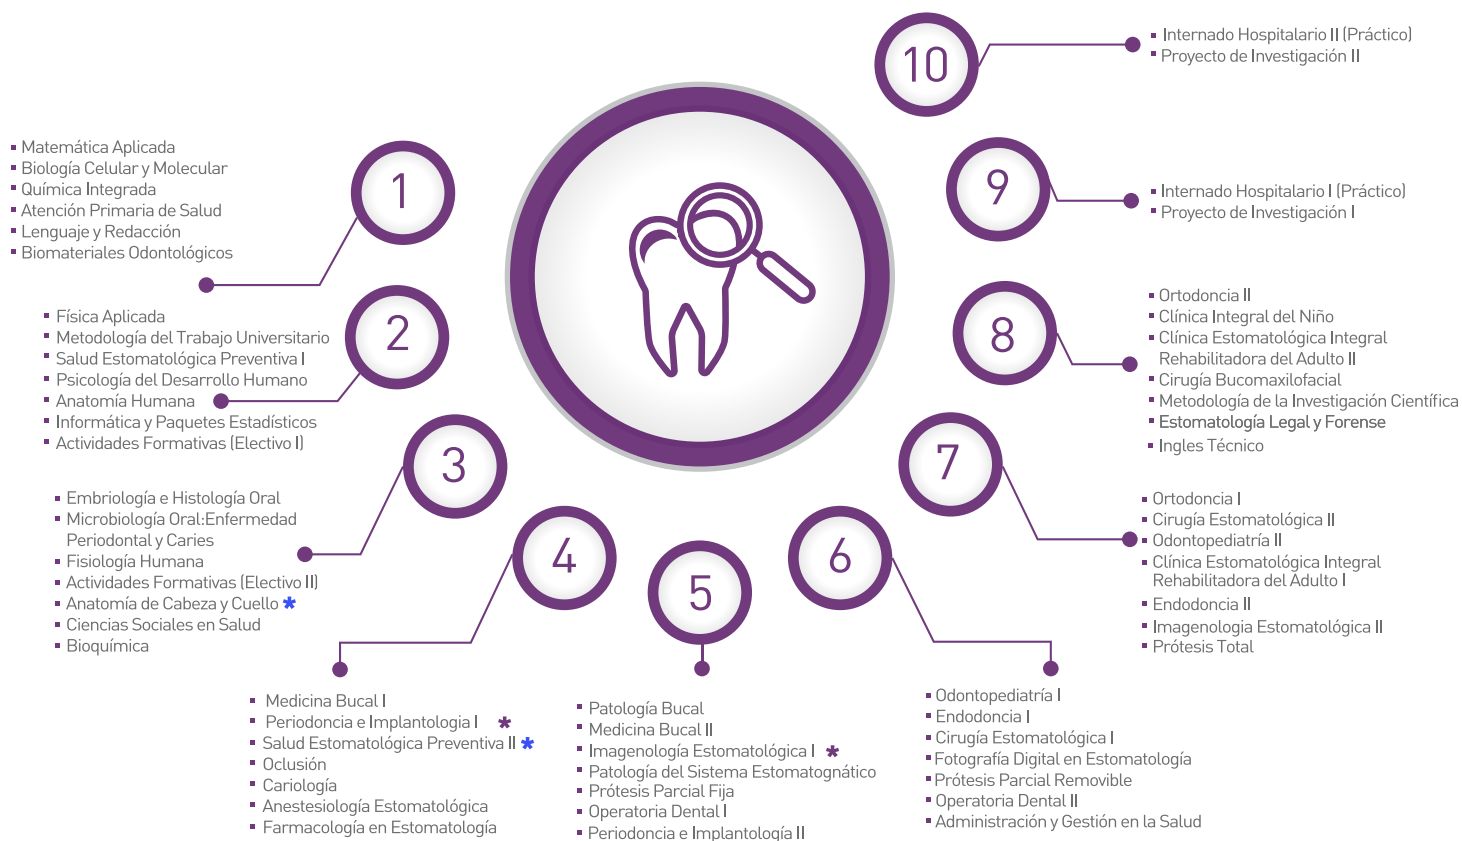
10
Internado Hospitalario II (Práctico)
Proyecto de Investigación II

1
Matemática Aplicada
Biología Celular y Molecular
Química Integrada
Atención Primaria de Salud
Lenguaje y Redacción
Biomateriales Odontológicos

9
Internado Hospitalario I (Práctico)
Proyecto de Investigación I

2
Física Aplicada
Metodología del Trabajo Universitario
Salud Estomatológica Preventiva I
Psicología del Desarrollo Humano
Anatomía Humana
Informática y Paquetes Estadísticos
Actividades Formativas (Electivo I)

8
Ortodoncia II
Clínica Integral del Niño
Clínica Estomatológica Integral Rehabilitadora del Adulto II
Cirugía Bucomaxilofacial
Metodología de la Investigación Científica
Estomatología Legal y Forense
Ingles Técnico

3
Embriología e Histología Oral
Microbiología Oral:Enfermedad Periodontal y Caries
Fisiología Humana
Actividades Formativas (Electivo II)
Anatomía de Cabeza y Cuello *
Ciencias Sociales en Salud
Bioquímica

7
Ortodoncia I
Cirugía Estomatológica II
Odontopediatría II
Clínica Estomatológica Integral Rehabilitadora del Adulto I
Endodoncia II
Imagenologia Estomatológica II
Prótesis Total

4
Medicina Bucal I
Periodoncia e Implantologia I *
Salud Estomatológica Preventiva II *
Oclusión
Cariología
Anestesiología Estomatológica
Farmacología en Estomatología

5
Patología Bucal
Medicina Bucal II
Imagenología Estomatológica I *
Patología del Sistema Estomatognático
Prótesis Parcial Fija
Operatoria Dental I
Periodoncia e Implantología II

6
Odontopediatría I
Endodoncia I
Cirugía Estomatológica I
Fotografía Digital en Estomatología
Prótesis Parcial Removible
Operatoria Dental II
Administración y Gestión en la Salud